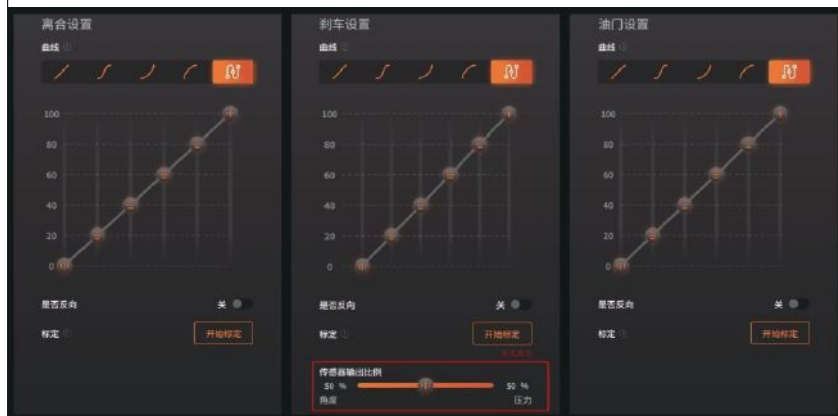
离合设置

曲线

100
80
60
40
20
0

是否反向 关

标定 开始标定

刹车设置

曲线

100
80
60
40
20
0

是否反向 关

标定 开始标定

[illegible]

传感器输出比例

50 % 50 %

角度 压力

油门设置

曲线

100
80
60
40
20
0

是否反向 关

标定 开始标定